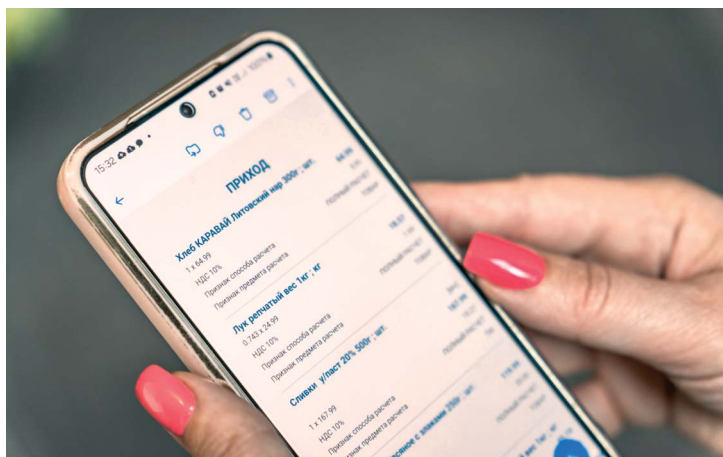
15:32

ПРИХОД

Хлеб КАРАВАЙ Литовский нар 300г ; шт.
1 x 64.99
НДС 10%
Признак способа расчета
Признак предмета расчета

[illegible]
ПОЛНЫЙ РАСЧЕТ
ТОВАР

Лук репчатый вес 1кг ; кг
0.743 x 24.99
НДС 10%
Признак способа расчета
Признак предмета расчета

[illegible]
ПОЛНЫЙ РАСЧЕТ
ТОВАР

Сливки у/паст 20% 500г ; шт.
1 x 167.99
НДС 10%
Признак способа расчета
Признак предмета расчета

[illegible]